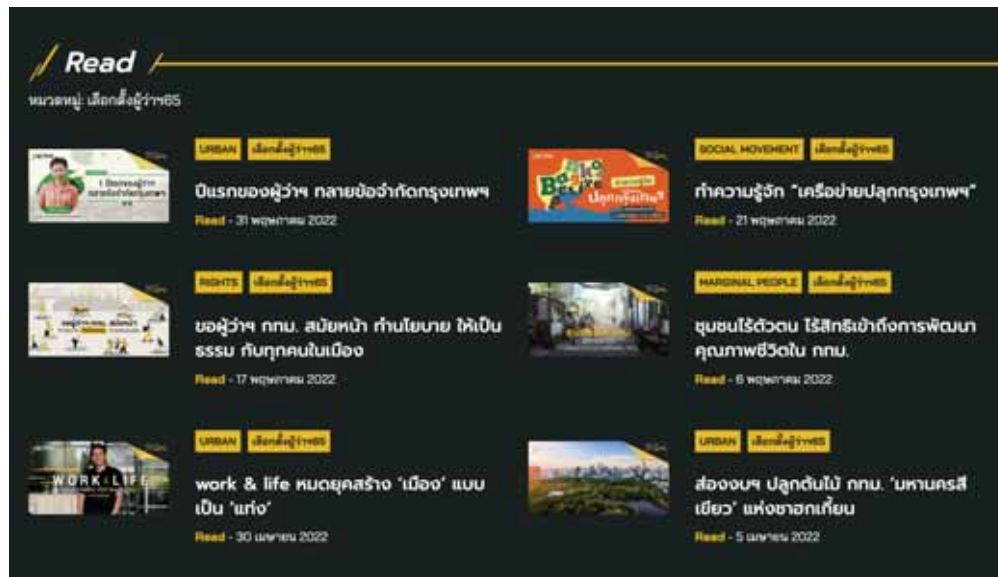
Read

หมวดหมู่: เลือกตั้งผู้ว่าฯ65

URBAN เลือกตั้งผู้ว่าฯ65

ปีแรกของผู้ว่าฯ กลายข้อจำกัดกรุงเทพฯ

Read - 31 พฤษภาคม 2022

SOCIAL MOVEMENT เลือกตั้งผู้ว่าฯ65

ทำความรู้จัก "เครือข่ายปลุกกรุงเทพฯ"

Read - 21 พฤษภาคม 2022

RIGHTS เลือกตั้งผู้ว่าฯ65

ขอผู้ว่าฯ กทม. สมัยหน้า ทำนโยบาย ให้เป็นธรรม กับทุกคนในเมือง

Read - 17 พฤษภาคม 2022

MARGINAL PEOPLE เลือกตั้งผู้ว่าฯ65

ชุมชนไร้ตัวตน ไร้สิทธิเข้าถึงการพัฒนาคุณภาพชีวิตใน กทม.

Read - 6 พฤษภาคม 2022

URBAN เลือกตั้งผู้ว่าฯ65

work & life หมดยุคสร้าง 'เมือง' แบบเป็น 'แท่ง'

Read - 30 เมษายน 2022

URBAN เลือกตั้งผู้ว่าฯ65

ส่องงบฯ ปลูกต้นไม้ กทม. 'มหานครสีเขียว' แห่งชาอาคเนย์

Read - 5 เมษายน 2022